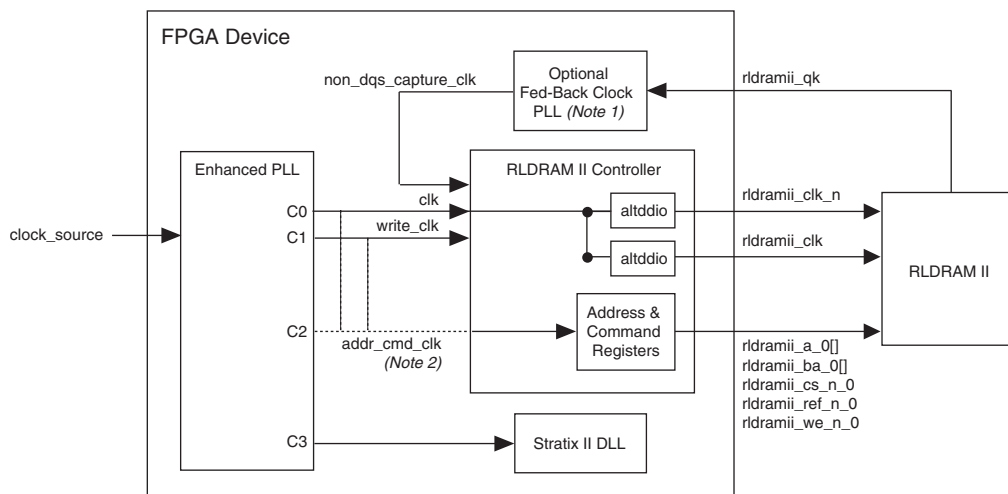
FPGA Device

non_dqs_capture_clk

Optional Fed-Back Clock PLL *(Note 1)*

rldramii_qk

Enhanced PLL

RLDRAM II Controller

clk

C0

write_clk

C1

clock_source

altddio

rldramii_clk_n

altddio

rldramii_clk

RLDRAM II

C2

addr_cmd_clk
*(Note 2)*

Address & Command Registers

rldramii_a_0[]
rldramii_ba_0[]
rldramii_cs_n_0
rldramii_ref_n_0
rldramii_we_n_0

C3

Stratix II DLL